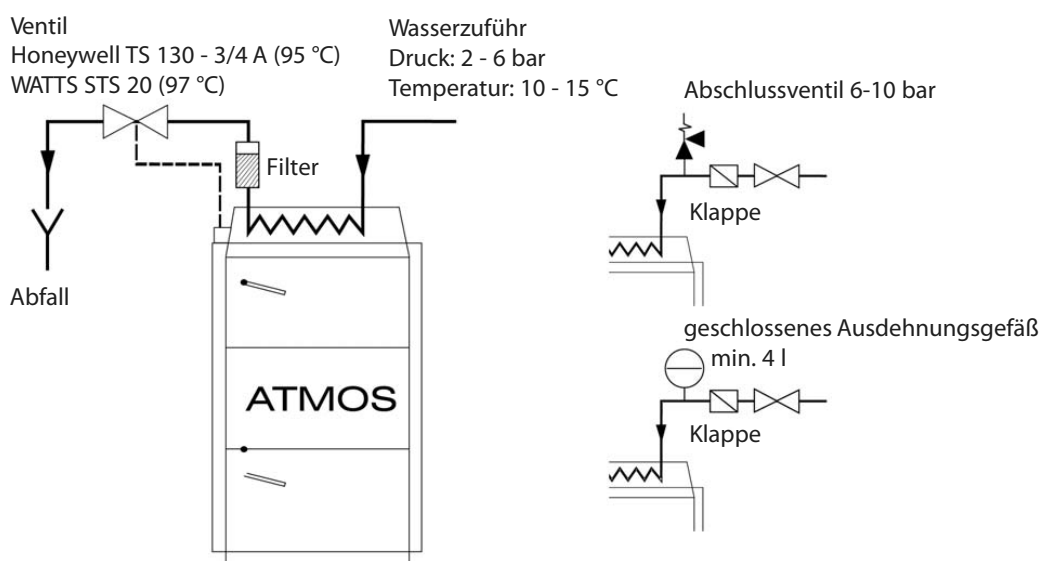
Ventil
Honeywell TS 130 - 3/4 A (95 °C)
WATTS STS 20 (97 °C)

Wasserzuführ
Druck: 2 - 6 bar
Temperatur: 10 - 15 °C

Abschlussventil 6-10 bar

Filter

Klappe

Abfall

geschlossenes Ausdehnungsgefäß
min. 4 l

ATMOS

Klappe